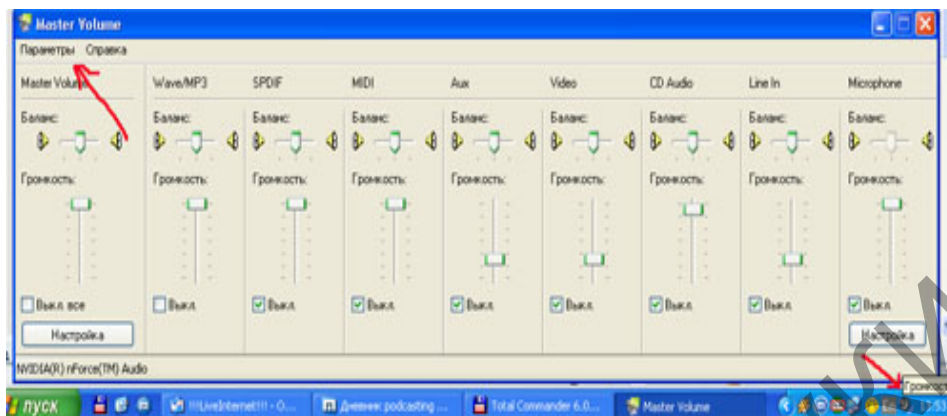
Master Volume

Параметры Справка

Master Volume
Баланс:
Громкость:
Выкл все
Настройка

Wave/MP3
Баланс:
Громкость:
Выкл

SPDIF
Баланс:
Громкость:
Выкл

MIDI
Баланс:
Громкость:
Выкл

Aux
Баланс:
Громкость:
Выкл

Video
Баланс:
Громкость:
Выкл

CD Audio
Баланс:
Громкость:
Выкл

Line In
Баланс:
Громкость:
Выкл

Microphone
Баланс:
Громкость:
Выкл
Настройка

NVIDIA(R) nForce(TM) Audio

пуск
!!!LiveInternet!!! - O...
Дневник podcasting ...
Total Commander 6.0...
Master Volume
Громкос